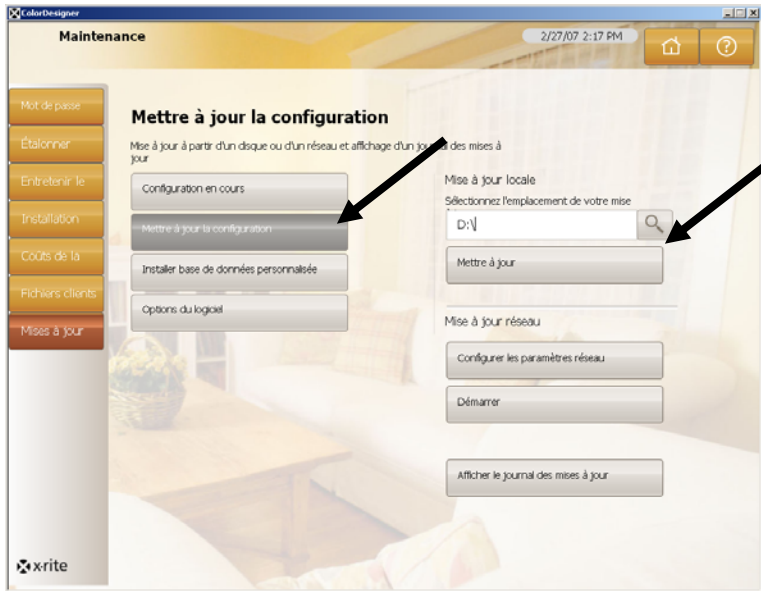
ColorDesigner

Maintenance

2/27/07 2:17 PM

Mot de passe
Étalonner
Entretenir le
Installation
Coûts de la
Fichiers clients
Mises à jour

Mettre à jour la configuration

Mise à jour à partir d'un disque ou d'un réseau et affichage d'un journal des mises à jour

Configuration en cours
Mettre à jour la configuration
Installer base de données personnalisée
Options du logiciel

Mise à jour locale
Sélectionnez l'emplacement de votre mise
D:\
Mettre à jour

Mise à jour réseau
Configurer les paramètres réseau
Démarrer

Afficher le journal des mises à jour

x·rite